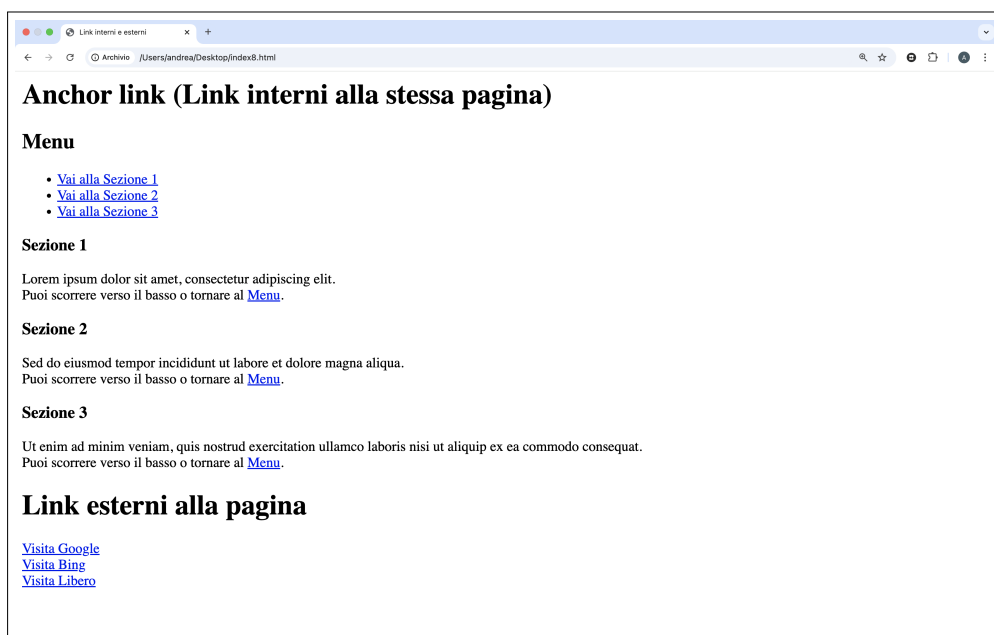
Link interni e esterni

Archivio /Users/andrea/Desktop/index8.html

A

# Anchor link (Link interni alla stessa pagina)

## Menu

- Vai alla Sezione 1
- Vai alla Sezione 2
- Vai alla Sezione 3

### Sezione 1

Lorem ipsum dolor sit amet, consectetur adipiscing elit.
Puoi scorrere verso il basso o tornare al Menu.

### Sezione 2

Sed do eiusmod tempor incididunt ut labore et dolore magna aliqua.
Puoi scorrere verso il basso o tornare al Menu.

### Sezione 3

Ut enim ad minim veniam, quis nostrud exercitation ullamco laboris nisi ut aliquip ex ea commodo consequat.
Puoi scorrere verso il basso o tornare al Menu.

# Link esterni alla pagina

Visita Google
Visita Bing
Visita Libero